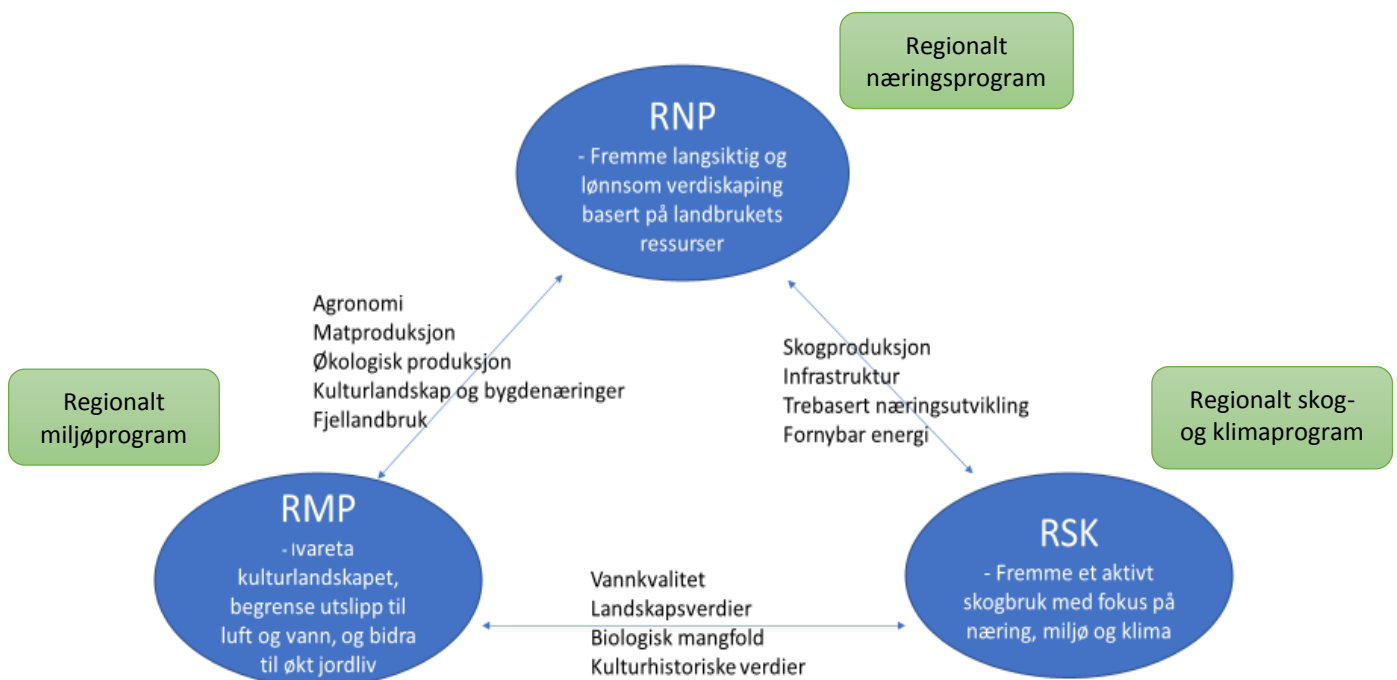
Regionalt næringsprogram

RNP
- Fremme langsiktig og lønnsom verdiskaping basert på landbrukets ressurser

Agronomi
Matproduksjon
Økologisk produksjon
Kulturlandskap og bygdenæringer
Fjellandbruk

Skogproduksjon
Infrastruktur
Trebasert næringsutvikling
Fornybar energi

Regionalt miljøprogram

Regionalt skog- og klimaprogram

RMP
- ivareta kulturlandskapet, begrense utslipp til luft og vann, og bidra til økt jordliv

Vannkvalitet
Landskapsverdier
Biologisk mangfold
Kulturhistoriske verdier

RSK
- Fremme et aktivt skogbruk med fokus på næring, miljø og klima